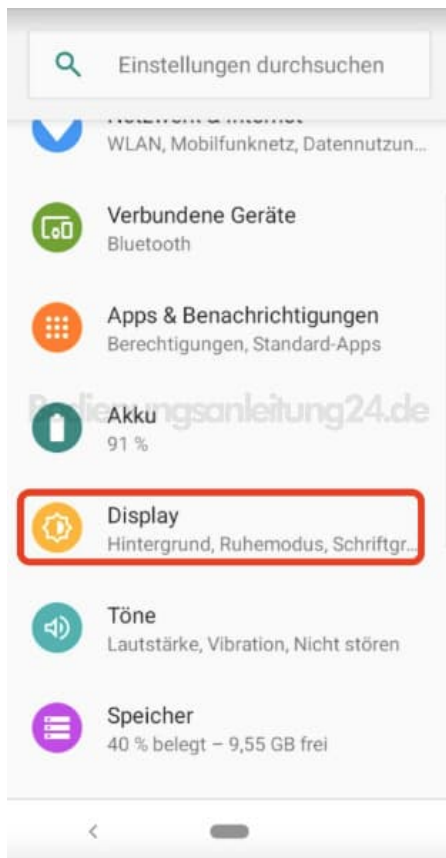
Einstellungen durchsuchen

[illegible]
WLAN, Mobilfunknetz, Datennutzun...

Verbundene Geräte
Bluetooth

Apps & Benachrichtigungen
Berechtigungen, Standard-Apps

Bedienungsanleitung24.de

Akku
91 %

Display
Hintergrund, Ruhemodus, Schriftgr...

Töne
Lautstärke, Vibration, Nicht stören

Speicher
40 % belegt – 9,55 GB frei

<